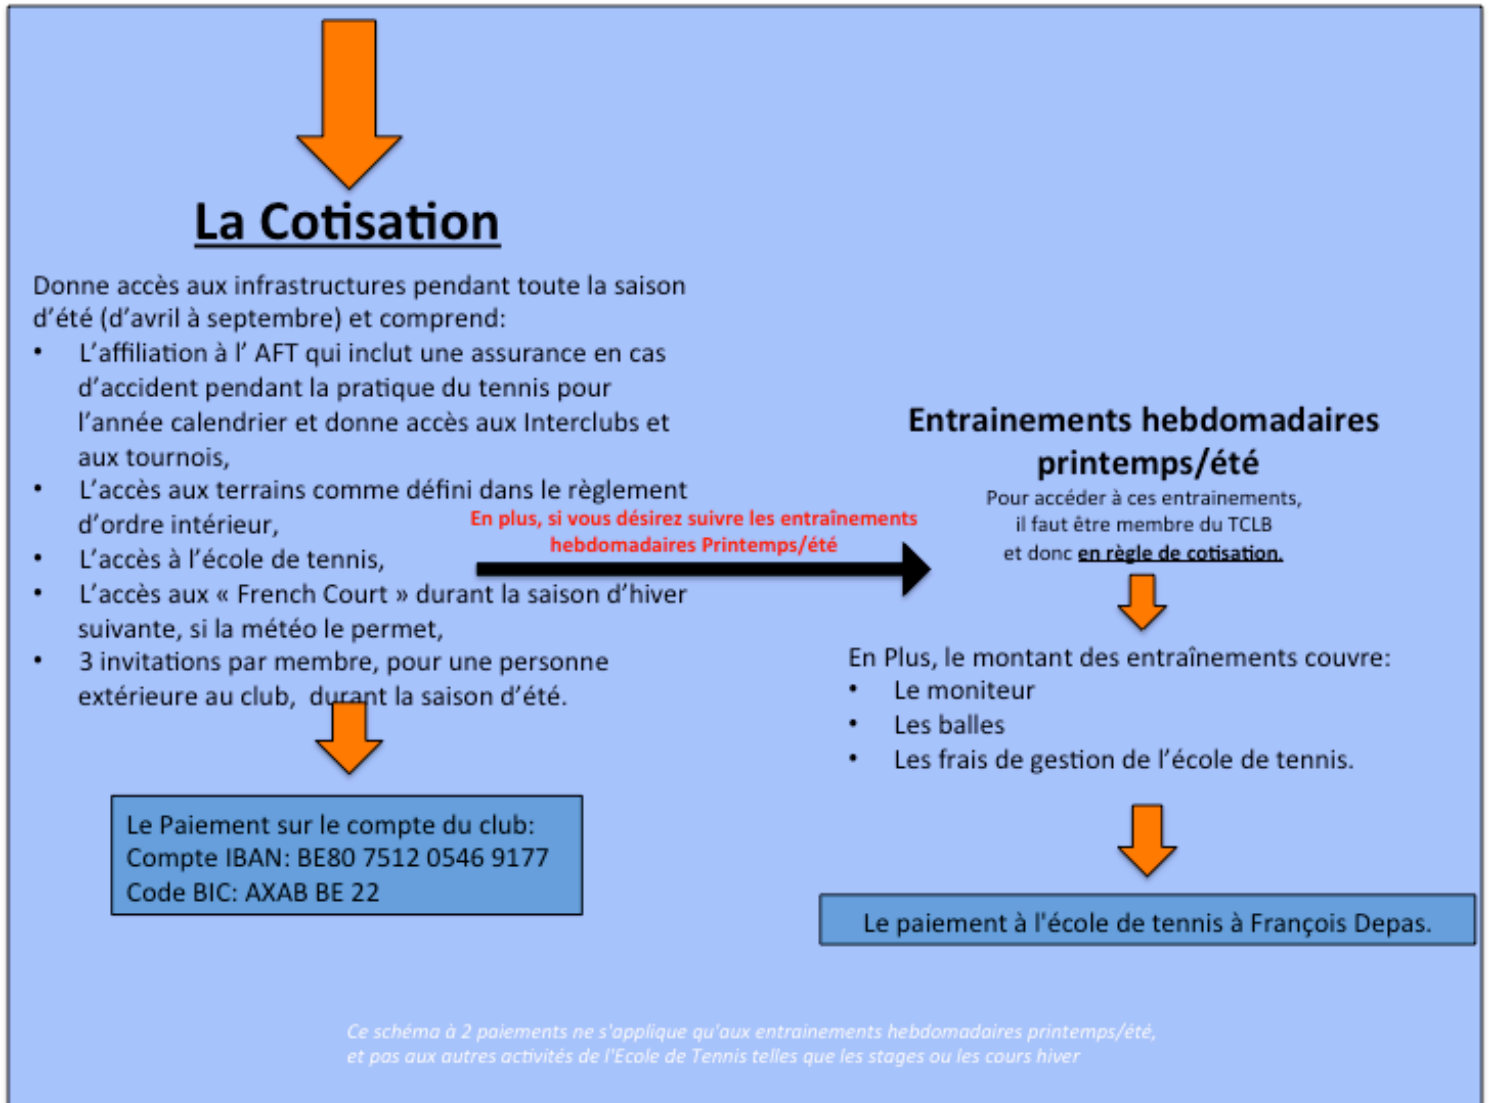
La Cotisation

Donne accès aux infrastructures pendant toute la saison d'été (d'avril à septembre) et comprend:

- L'affiliation à l' AFT qui inclut une assurance en cas d'accident pendant la pratique du tennis pour l'année calendrier et donne accès aux Interclubs et aux tournois,
- L'accès aux terrains comme défini dans le règlement d'ordre intérieur,
- L'accès à l'école de tennis,
- L'accès aux « French Court » durant la saison d'hiver suivante, si la météo le permet,
- 3 invitations par membre, pour une personne extérieure au club, durant la saison d'été.

Le Paiement sur le compte du club:
Compte IBAN: BE80 7512 0546 9177
Code BIC: AXAB BE 22

En plus, si vous désirez suivre les entraînements hebdomadaires Printemps/été

Entrainements hebdomadaires printemps/été

Pour accéder à ces entrainements, il faut être membre du TCLB et donc en règle de cotisation.

En Plus, le montant des entraînements couvre:

- Le moniteur
- Les balles
- Les frais de gestion de l'école de tennis.

Le paiement à l'école de tennis à François Depas.

Ce schéma à 2 paiements ne s'applique qu'aux entrainements hebdomadaires printemps/été, et pas aux autres activités de l'Ecole de Tennis telles que les stages ou les cours hiver